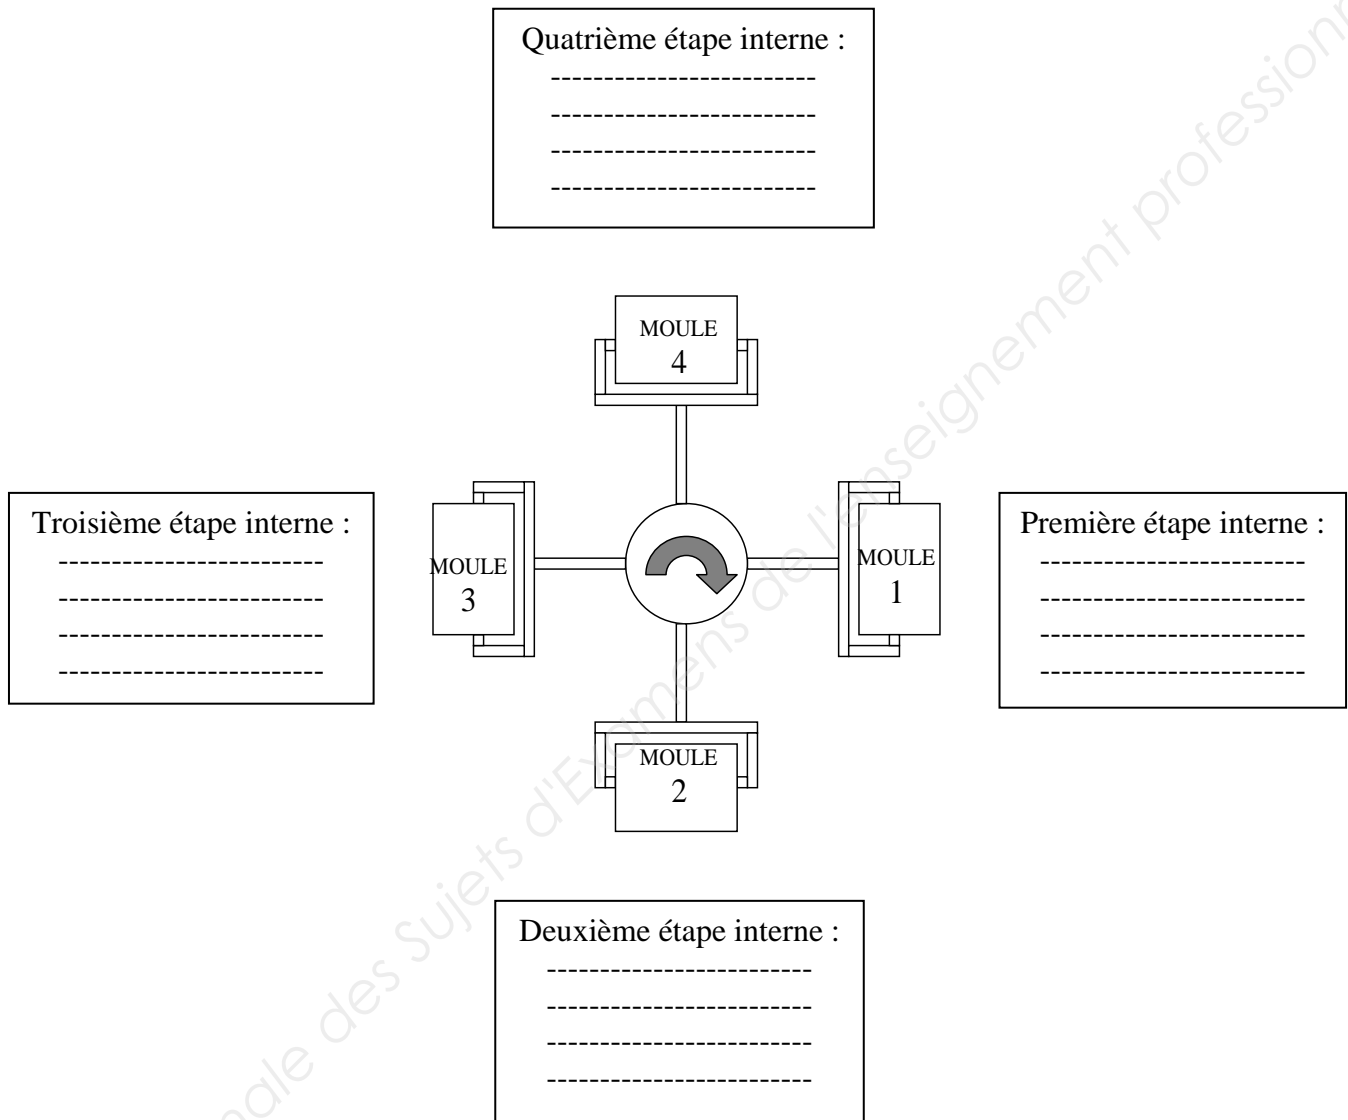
Quatrième étape interne :
------------------------
------------------------
------------------------
------------------------

MOULE
4

Troisième étape interne :
------------------------
------------------------
------------------------
------------------------

MOULE
3

MOULE
1

Première étape interne :
------------------------
------------------------
------------------------
------------------------

MOULE
2

Deuxième étape interne :
------------------------
------------------------
------------------------
------------------------

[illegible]ale des Sujets d'Examens de l'enseignement professionn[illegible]